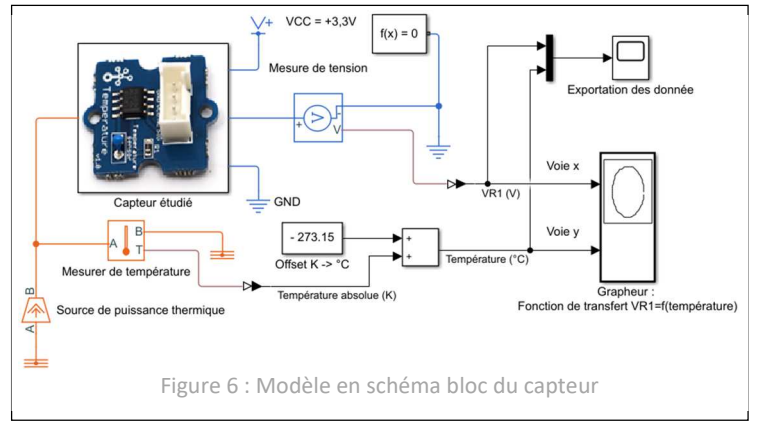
V+ VCC = +3,3V

f(x) = 0

Mesure de tension

Exportation des donnée

Temperature

Capteur étudié

GND

VR1 (V)

Voie x

Voie y

- 273.15

Offset K -> °C

Température (°C)

A B T

Mesurer de température

Température absolue (K)

Grapheur :
Fonction de transfert VR1=f(température)

B A

Source de puissance thermique

Figure 6 : Modèle en schéma bloc du capteur